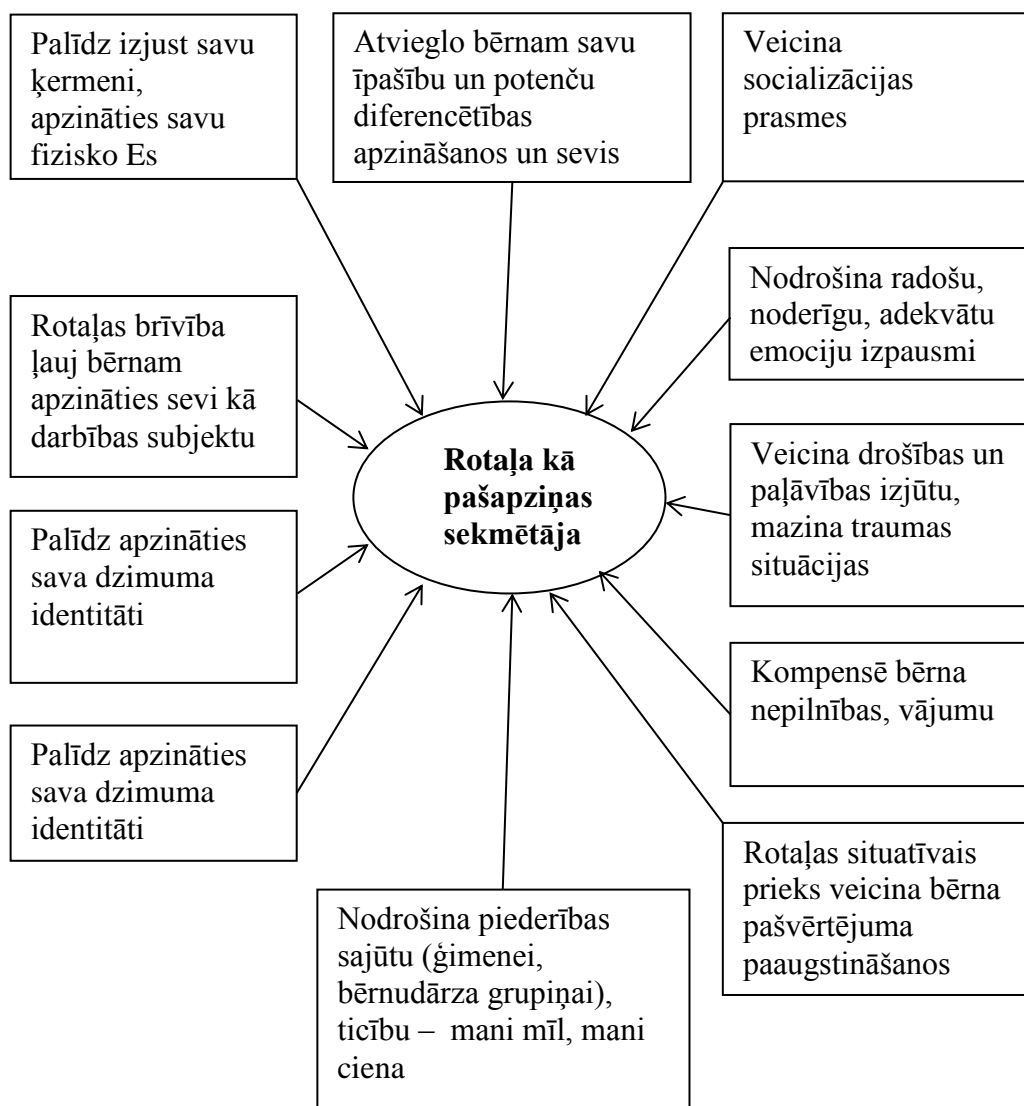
Palīdz izjust savu ķermeni, apzināties savu fizisko Es

Atvieglo bērnam savu īpašību un potenču diferencētības apzināšanos un sevis

Veicina socializācijas prasmes

Nodrošina radošu, noderīgu, adekvātu emociju izpausmi

Rotaļas brīvība ļauj bērnam apzināties sevi kā darbības subjektu

Rotaļa kā pašapziņas sekmētāja

Veicina drošības un paļāvības izjūtu, mazina traumas situācijas

Palīdz apzināties sava dzimuma identitāti

Kompensē bērna nepilnības, vājumu

Palīdz apzināties sava dzimuma identitāti

Rotaļas situatīvais prieks veicina bērna pašvērtējuma paaugstināšanos

Nodrošina piederības sajūtu (ģimenei, bērnudārza grupiņai), ticību – mani mīl, mani ciena